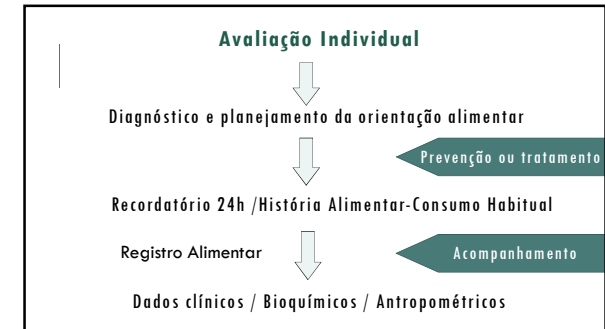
Avaliação Individual

Diagnóstico e planejamento da orientação alimentar

Prevenção ou tratamento

Recordatório 24h /História Alimentar-Consumo Habitual

Registro Alimentar

Acompanhamento

Dados clínicos / Bioquímicos / Antropométricos